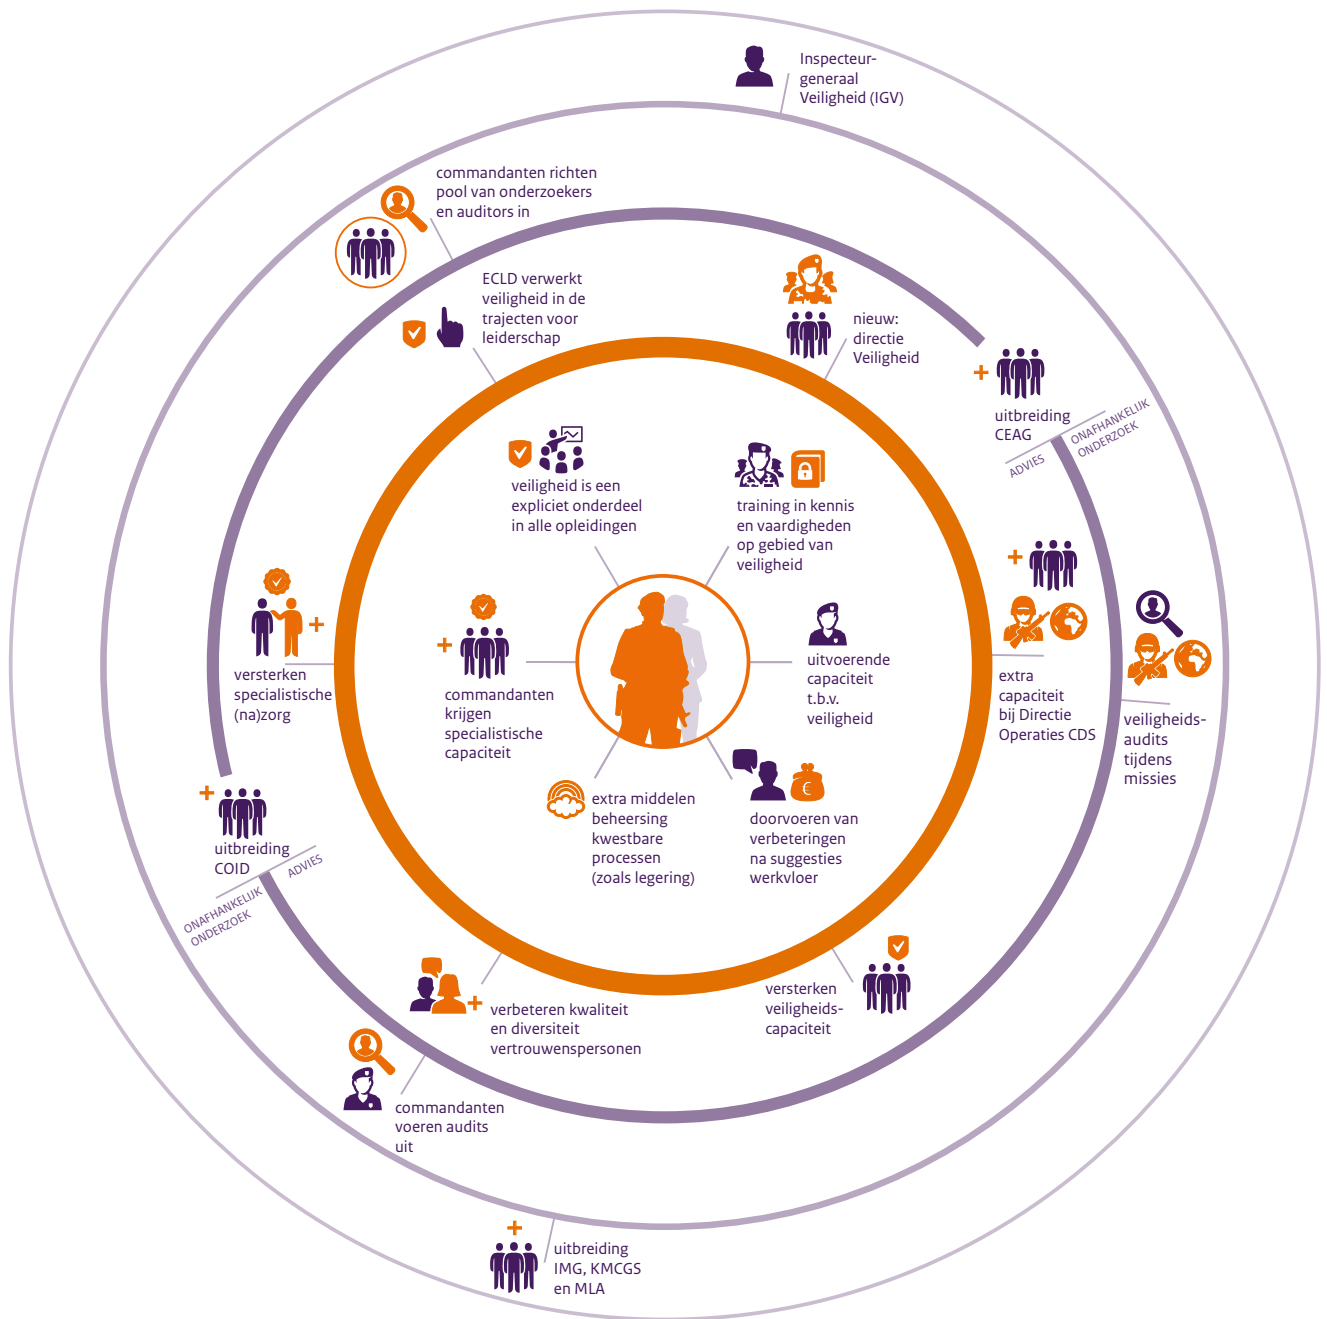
Inspecteur-generaal Veiligheid (IGV)

commandanten richten pool van onderzoekers en auditors in

ECLD verwerkt veiligheid in de trajecten voor leiderschap

nieuw: directie Veiligheid

+

uitbreiding CEAG

ONAFHANKELIJK ONDERZOEK

ADVIES

veiligheid is een expliciet onderdeel in alle opleidingen

training in kennis en vaardigheden op gebied van veiligheid

+

versterken specialistische (na)zorg

+

commandanten krijgen specialistische capaciteit

uitvoerende capaciteit t.b.v. veiligheid

+

extra capaciteit bij Directie Operaties CDS

veiligheids-audits tijdens missies

+

uitbreiding COID

ADVIES

ONAFHANKELIJK ONDERZOEK

extra middelen beheersing kwestbare processen (zoals legering)

doorvoeren van verbeteringen na suggesties werkvloer

+

verbeteren kwaliteit en diversiteit vertrouwenspersonen

versterken veiligheids-capaciteit

commandanten voeren audits uit

+

uitbreiding IMG, KMCGS en MLA